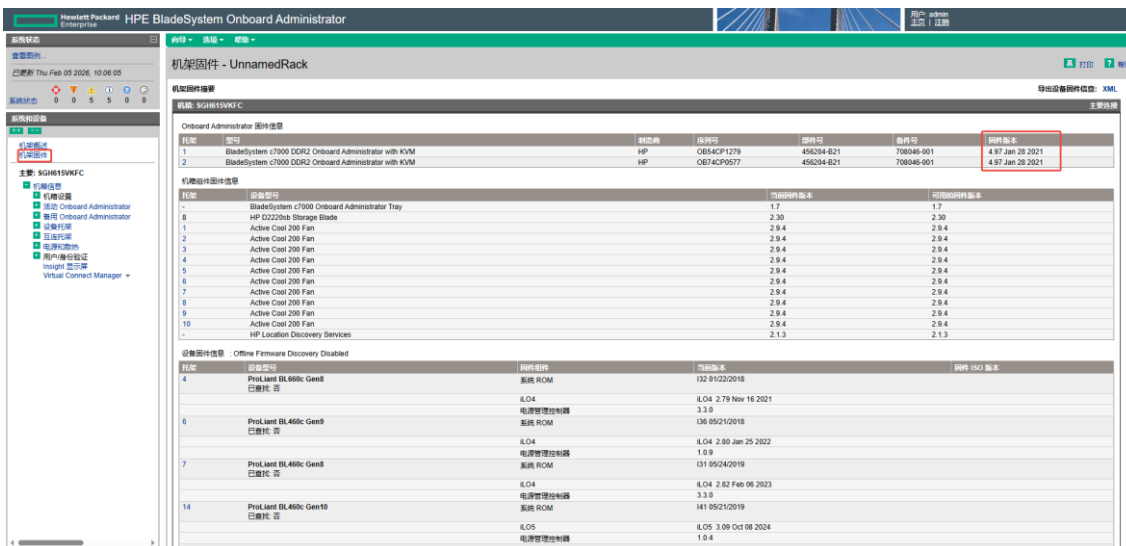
Hewlett Packard Enterprise HPE BladeSystem Onboard Administrator

用户: admin
主页 | 注销

系统状态
查看图例...
已更新 Thu Feb 05 2026, 10:06:05
系统状态 0 0 5 5 0 0

系统和设备
机架概述
机架固件
主要: SGH615VKFC
机箱信息
机箱设置
活动 Onboard Administrator
备用 Onboard Administrator
设备托架
互连托架
电源和散热
用户/身份验证
Insight 显示屏
Virtual Connect Manager

向导 选项 帮助

机架固件 - UnnamedRack

打印 帮助

机架固件摘要
导出设备固件信息: XML

机箱: SGH615VKFC
主要连接

Onboard Administrator 固件信息

| 托架 | 型号 | 制造商 | 序列号 | 部件号 | 备件号 | 固件版本 |
|---|---|---|---|---|---|---|
| 1 | BladeSystem c7000 DDR2 Onboard Administrator with KVM | HP | OB54CP1279 | 456204-B21 | 708046-001 | 4.97 Jan 28 2021 |
| 2 | BladeSystem c7000 DDR2 Onboard Administrator with KVM | HP | OB74CP0577 | 456204-B21 | 708046-001 | 4.97 Jan 28 2021 |

机箱组件固件信息

| 托架 | 设备型号 | 当前固件版本 | 可用的固件版本 |
|---|---|---|---|
| - | BladeSystem c7000 Onboard Administrator Tray | 1.7 | 1.7 |
| 8 | HP D2220sb Storage Blade | 2.30 | 2.30 |
| 1 | Active Cool 200 Fan | 2.9.4 | 2.9.4 |
| 2 | Active Cool 200 Fan | 2.9.4 | 2.9.4 |
| 3 | Active Cool 200 Fan | 2.9.4 | 2.9.4 |
| 4 | Active Cool 200 Fan | 2.9.4 | 2.9.4 |
| 5 | Active Cool 200 Fan | 2.9.4 | 2.9.4 |
| 6 | Active Cool 200 Fan | 2.9.4 | 2.9.4 |
| 7 | Active Cool 200 Fan | 2.9.4 | 2.9.4 |
| 8 | Active Cool 200 Fan | 2.9.4 | 2.9.4 |
| 9 | Active Cool 200 Fan | 2.9.4 | 2.9.4 |
| 10 | Active Cool 200 Fan | 2.9.4 | 2.9.4 |
| - | HP Location Discovery Services | 2.1.3 | 2.1.3 |

设备固件信息 : Offline Firmware Discovery Disabled

| 托架 | 设备型号 | 固件组件 | 当前版本 | 固件 ISO 版本 |
|---|---|---|---|---|
| 4 | ProLiant BL660c Gen8 已查找: 否 | 系统 ROM | I32 01/22/2018 | |
| | | iLO4 | iLO4 2.79 Nov 16 2021 | |
| | | 电源管理控制器 | 3.3.0 | |
| 6 | ProLiant BL460c Gen9 已查找: 否 | 系统 ROM | I36 05/21/2018 | |
| | | iLO4 | iLO4 2.80 Jan 25 2022 | |
| | | 电源管理控制器 | 1.0.9 | |
| 7 | ProLiant BL460c Gen8 已查找: 否 | 系统 ROM | I31 05/24/2019 | |
| | | iLO4 | iLO4 2.82 Feb 06 2023 | |
| | | 电源管理控制器 | 3.3.0 | |
| 14 | ProLiant BL460c Gen10 已查找: 否 | 系统 ROM | I41 05/21/2019 | |
| | | iLO5 | iLO5 3.09 Oct 08 2024 | |
| | | 电源管理控制器 | 1.0.4 | |